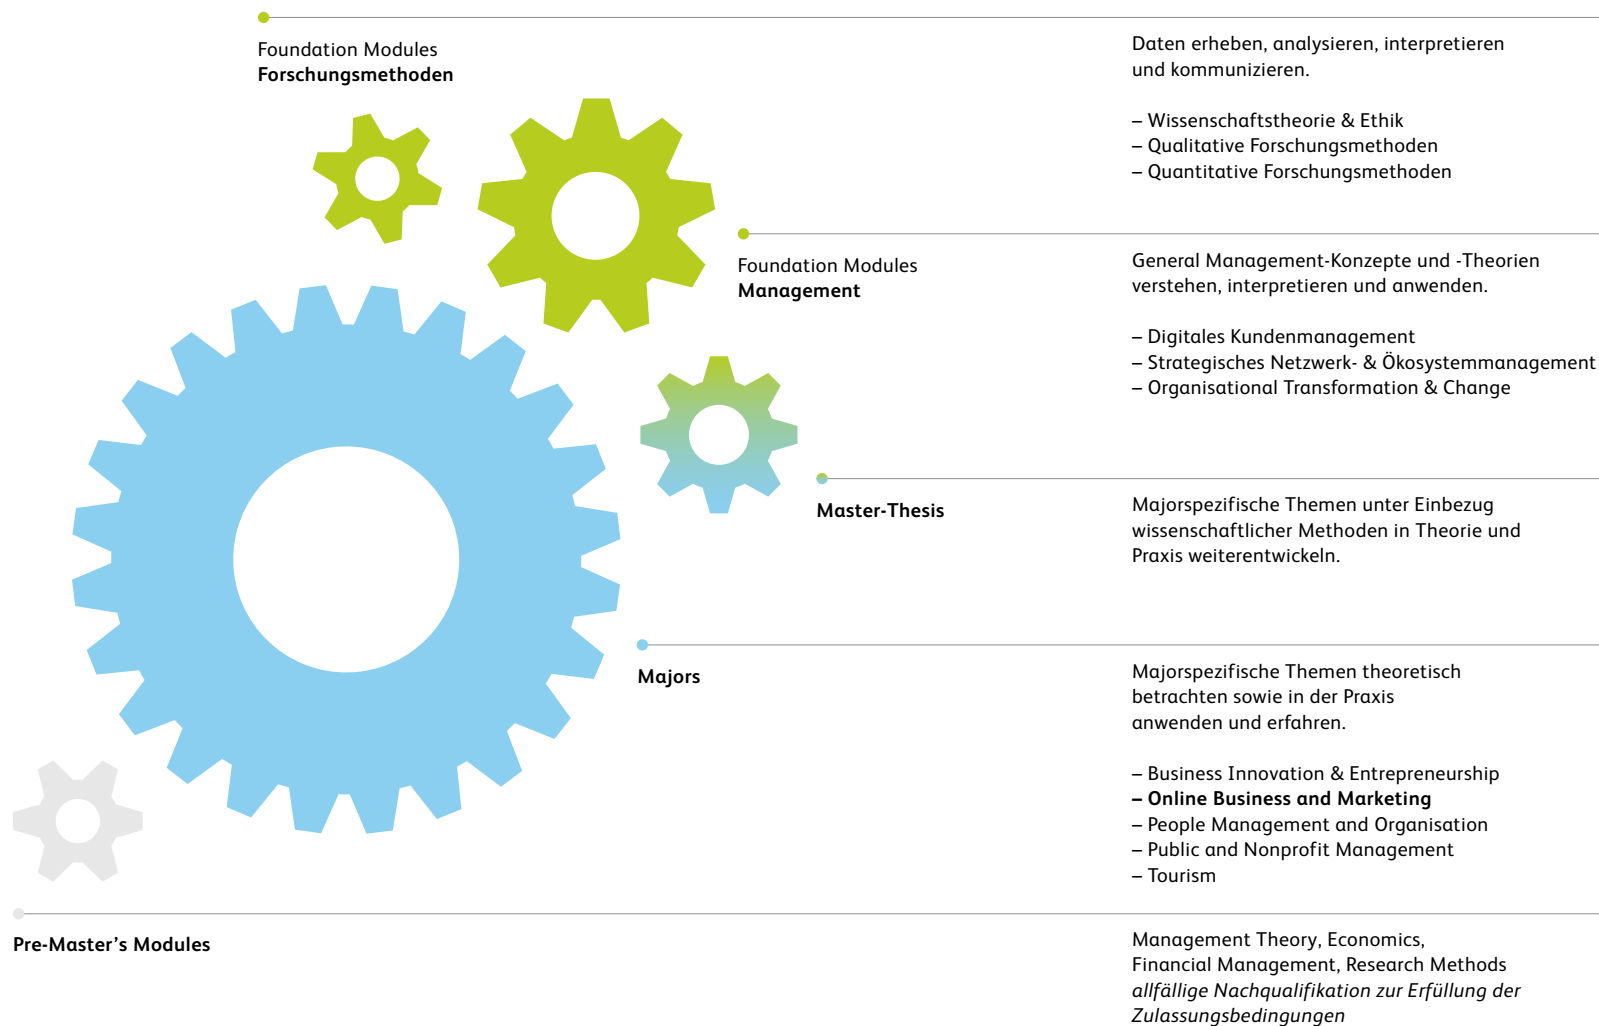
Foundation Modules
**Forschungsmethoden**

Daten erheben, analysieren, interpretieren und kommunizieren.

– Wissenschaftstheorie & Ethik
– Qualitative Forschungsmethoden
– Quantitative Forschungsmethoden

Foundation Modules
**Management**

General Management-Konzepte und -Theorien verstehen, interpretieren und anwenden.

– Digitales Kundenmanagement
– Strategisches Netzwerk- & Ökosystemmanagement
– Organisational Transformation & Change

**Master-Thesis**

Majorspezifische Themen unter Einbezug wissenschaftlicher Methoden in Theorie und Praxis weiterentwickeln.

**Majors**

Majorspezifische Themen theoretisch betrachten sowie in der Praxis anwenden und erfahren.

– Business Innovation & Entrepreneurship
**– Online Business and Marketing**
– People Management and Organisation
– Public and Nonprofit Management
– Tourism

**Pre-Master's Modules**

Management Theory, Economics, Financial Management, Research Methods
*allfällige Nachqualifikation zur Erfüllung der Zulassungsbedingungen*